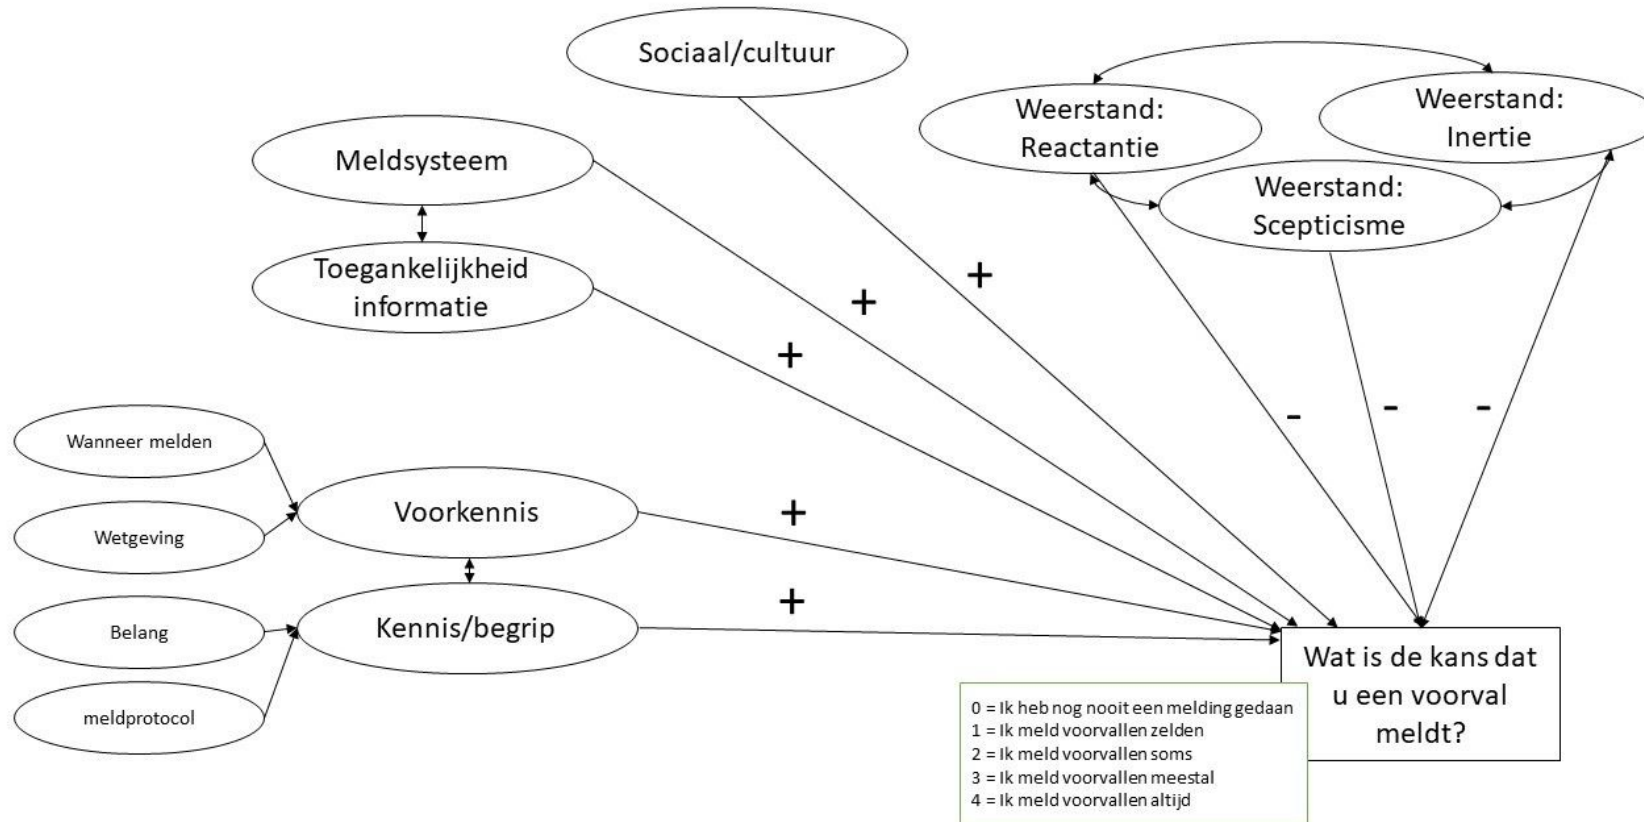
Sociaal/cultuur

Weerstand: Reactantie

Weerstand: Inertie

Weerstand: Scepticisme

Meldsysteem

Toegankelijkheid informatie

+

+

+

-

-

-

Wanneer melden

Wetgeving

Voorkennis

+

Belang

meldprotocol

Kennis/begrip

+

Wat is de kans dat u een voorval meldt?

0 = Ik heb nog nooit een melding gedaan
1 = Ik meld voorvallen zelden
2 = Ik meld voorvallen soms
3 = Ik meld voorvallen meestal
4 = Ik meld voorvallen altijd